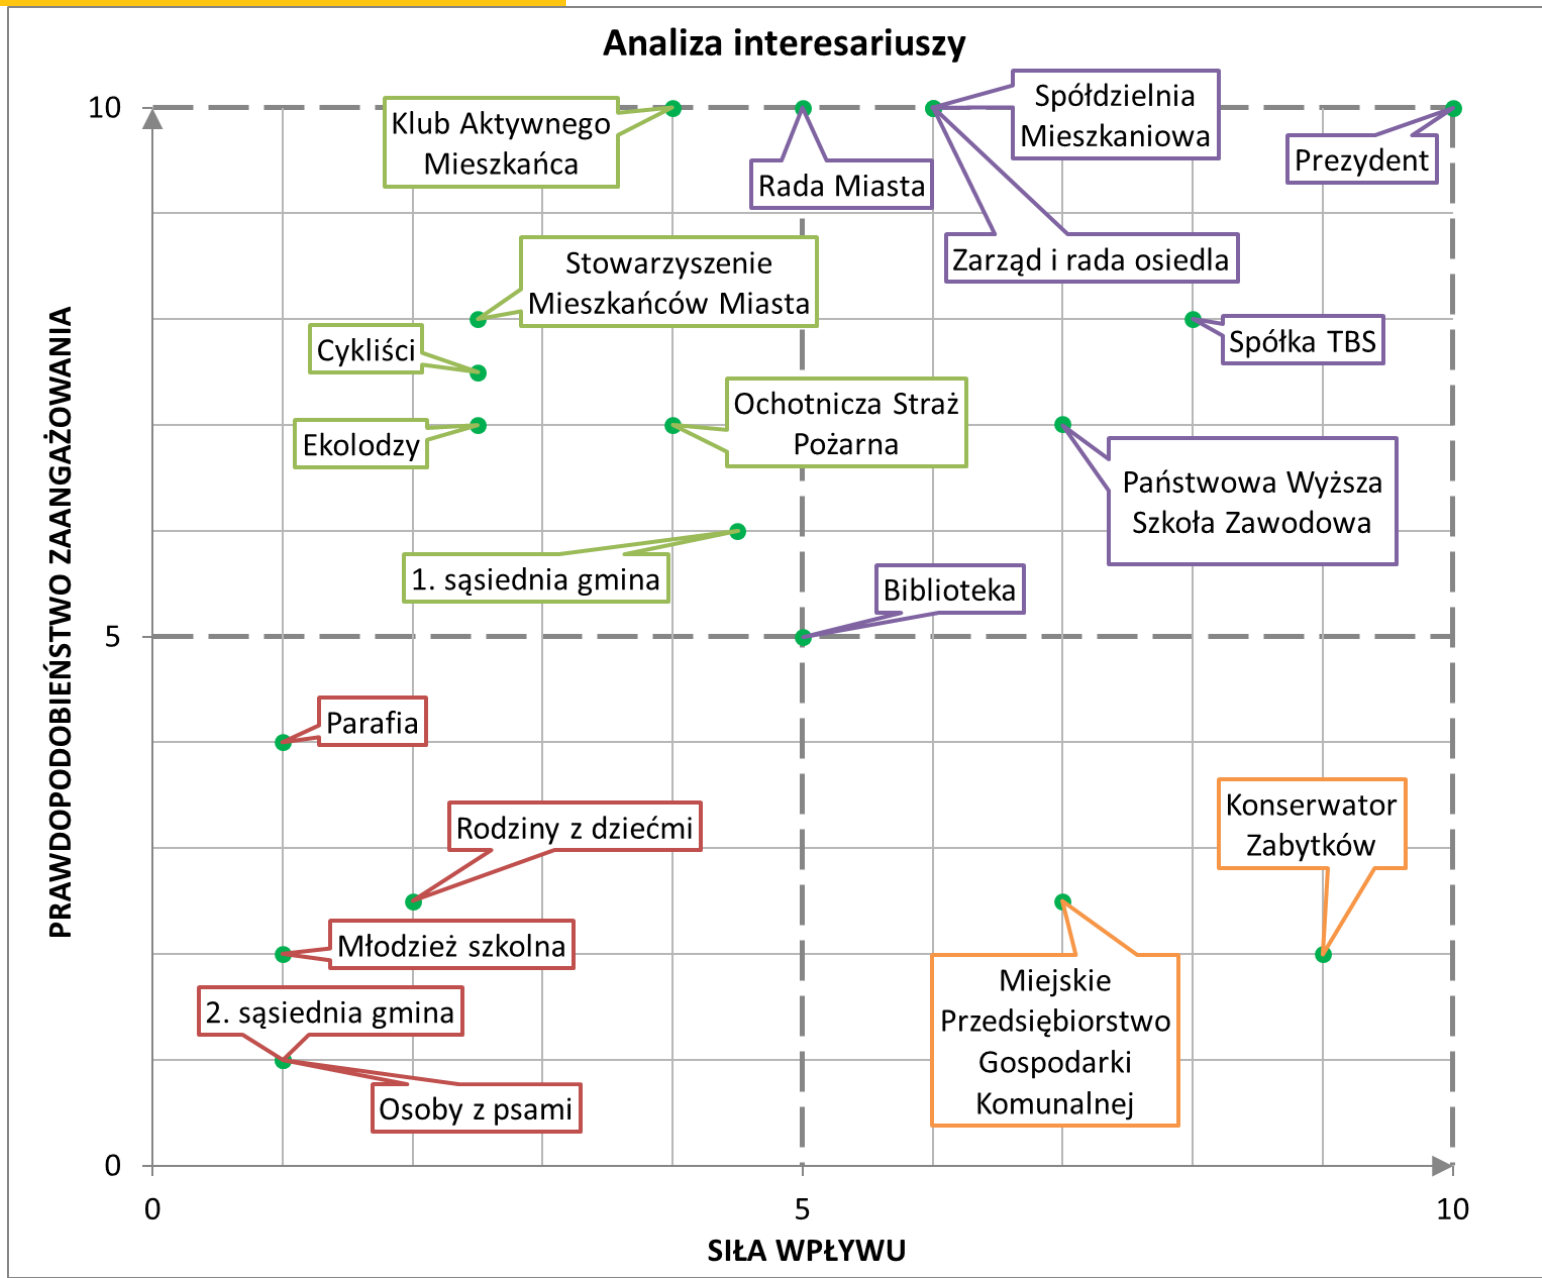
Analiza interesariuszy

PRAWDOPODOBIEŃSTWO ZAANGAŻOWANIA

10

5

0

Klub Aktywnego Mieszkańca

Rada Miasta

Spółdzielnia Mieszkaniowa

Prezydent

Zarząd i rada osiedla

Stowarzyszenie Mieszkańców Miasta

Cykliści

Spółka TBS

Ekolodzy

Ochotnicza Straż Pożarna

Państwowa Wyższa Szkoła Zawodowa

1. sąsiednia gmina

Biblioteka

Parafia

Rodziny z dziećmi

Konserwator Zabytków

Młodzież szkolna

Miejskie Przedsiębiorstwo Gospodarki Komunalnej

2. sąsiednia gmina

Osoby z psami

0

5

10

SIŁA WPŁYWU